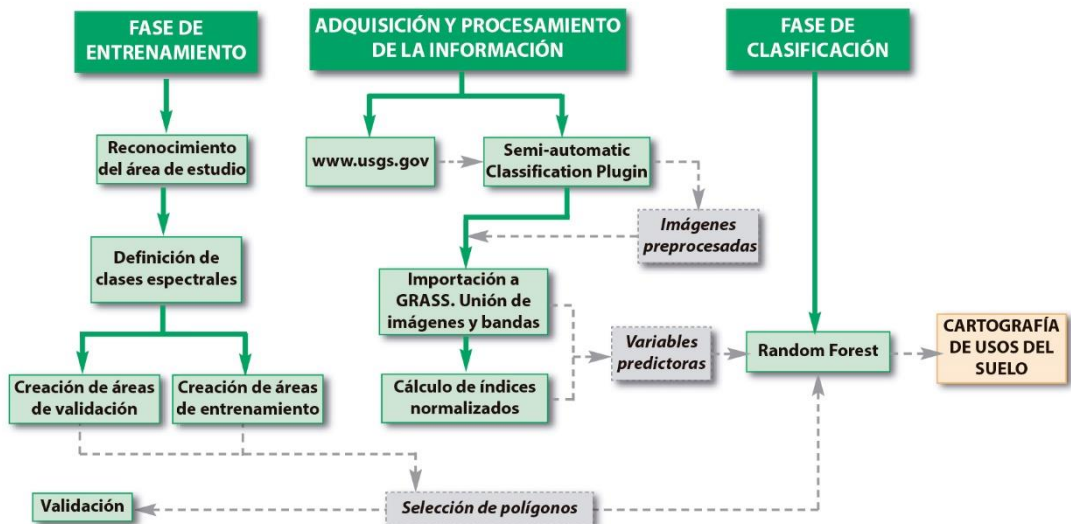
FASE DE ENTRENAMIENTO

ADQUISICIÓN Y PROCESAMIENTO DE LA INFORMACIÓN

FASE DE CLASIFICACIÓN

Reconocimiento del área de estudio

www.usgs.gov

Semi-automatic Classification Plugin

Imágenes preprocesadas

Definición de clases espectrales

Importación a GRASS. Unión de imágenes y bandas

Variables predictoras

Random Forest

CARTOGRAFÍA DE USOS DEL SUELO

Creación de áreas de validación

Creación de áreas de entrenamiento

Cálculo de índices normalizados

Validación

Selección de polígonos